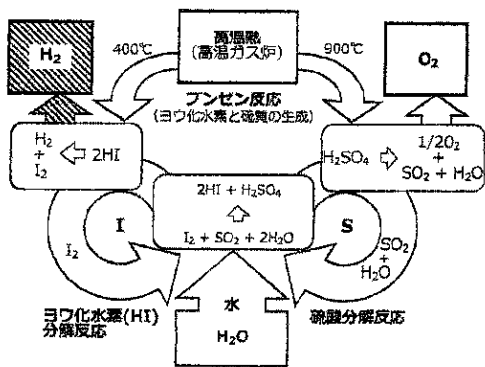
$H_2$

高温熱
(高温ガス炉)

400℃

900℃

$O_2$

ブンゼン反応
(ヨウ化水素と硫酸の生成)

$H_2$
+
$I_2$

2HI

$H_2SO_4$

$1/2O_2$
+
$SO_2 + H_2O$

$2HI + H_2SO_4$

$I_2 + SO_2 + 2H_2O$

I

S

$I_2$

$SO_2$
+
$H_2O$

ヨウ化水素(HI)
分解反応

水
$H_2O$

硫酸分解反応